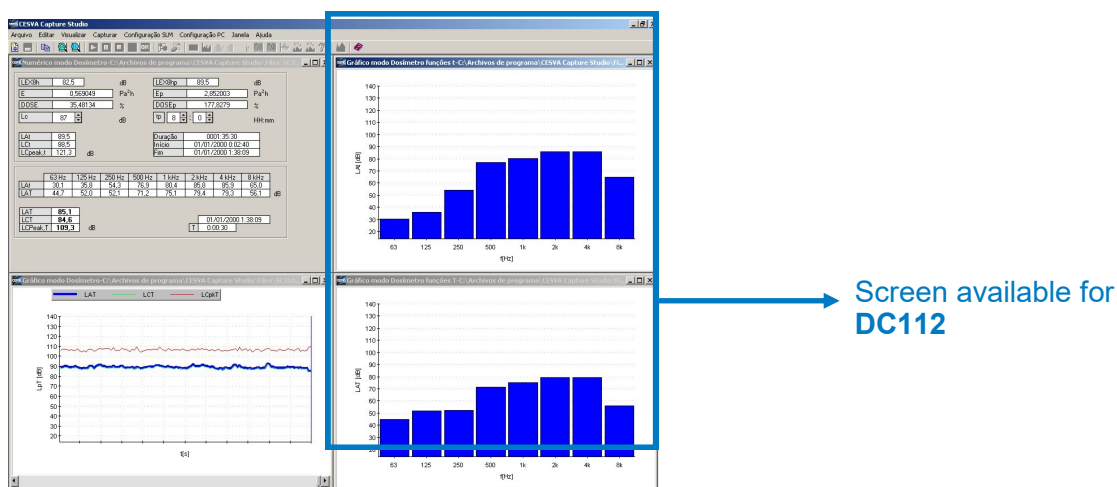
CESVA Capture Studio

Arquivo Editar Visualizar Capturar Configuração SLM Configuração PC Janela Ajuda

Numérico modo Dosímetro-C:\Archivos de programa\CESVA Capture Studio\

| LEX8h | 82,5 | dB |
|---|---|---|
| E | 0,569049 | Pa²h |
| DOSE | 35,48134 | % |
| Lc | 87 | dB |

| LEX8hp | 89,5 | dB |
|---|---|---|
| Ep | 2,852003 | Pa²h |
| DOSEp | 177,8279 | % |
| tp | 8 : 0 | HH:mm |

| LAt | 89,5 |
|---|---|
| LCt | 88,5 |
| LCpeak,t | 121,3 |

dB

| Duração | 0001:35:30 |
|---|---|
| Início | 01/01/2000 0:02:40 |
| Fim | 01/01/2000 1:38:09 |

| | 63 Hz | 125 Hz | 250 Hz | 500 Hz | 1 kHz | 2 kHz | 4 kHz | 8 kHz |
|---|---|---|---|---|---|---|---|---|
| LAt | 30,1 | 35,8 | 54,3 | 76,9 | 80,4 | 85,8 | 85,9 | 65,0 |
| LAT | 44,7 | 52,0 | 52,1 | 71,2 | 75,1 | 79,4 | 79,3 | 56,1 |

dB

| LAT | 85,1 |
|---|---|
| LCT | 84,6 |
| LCPeak,T | 109,3 |

dB

01/01/2000 1:38:09
T 0:00:30

Gráfico modo Dosímetro funções t-C:\Archivos de programa\CESVA Capture Studio\

140 130 120 110 100 90 80 70 60 50 40 30 20
LAt [dB]
63 125 250 500 1k 2k 4k 8k
f[Hz]

Gráfico modo Dosímetro-C:\Archivos de programa\CESVA Capture Studio\

LAT LCT LCpkT

140 130 120 110 100 90 80 70 60 50 40 30 20
LpT [dB]
t[s]

Gráfico modo Dosímetro funções T-C:\Archivos de programa\CESVA Capture Studio\

140 130 120 110 100 90 80 70 60 50 40 30 20
LAT [dB]
63 125 250 500 1k 2k 4k 8k
f[Hz]

Screen available for DC112